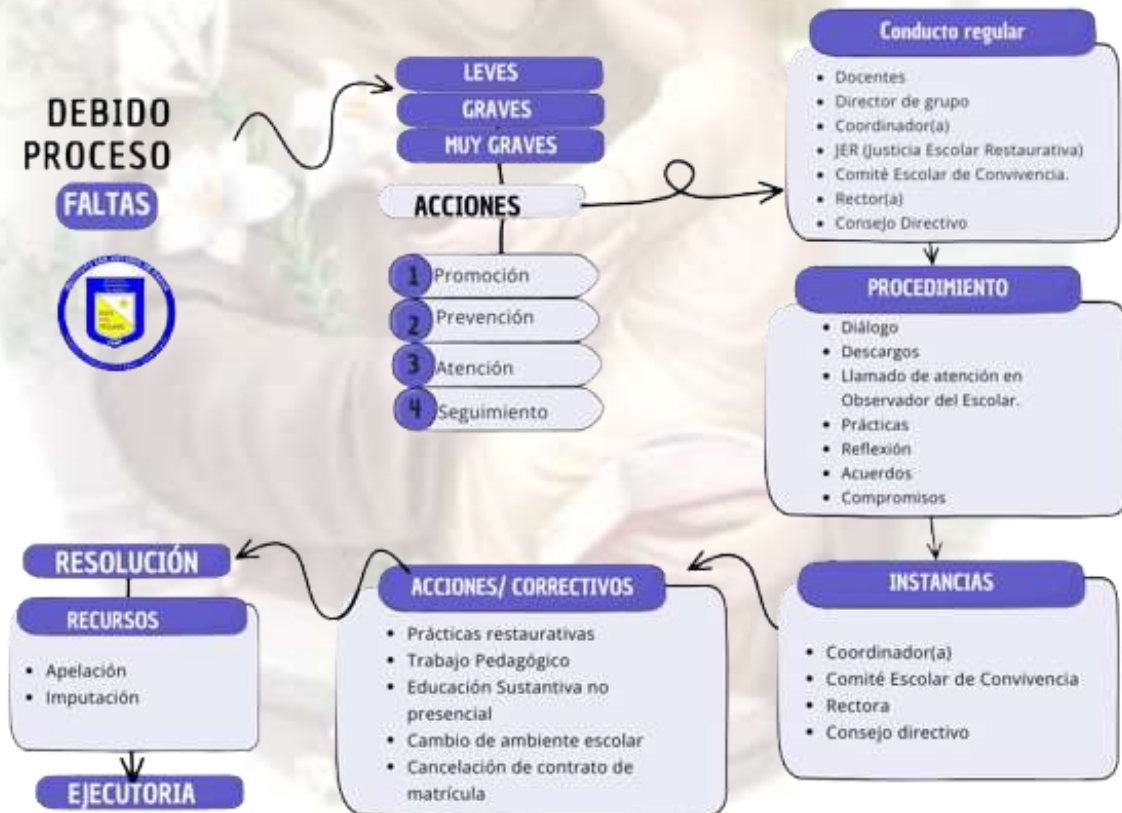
DEBIDO PROCESO

FALTAS

LEVES

GRAVES

MUY GRAVES

ACCIONES

1 Promoción

2 Prevención

3 Atención

4 Seguimiento

Conducto regular

- Docentes
- Director de grupo
- Coordinador(a)
- JER (Justicia Escolar Restaurativa)
- Comitè Escolar de Convivencia.
- Rector(a)
- Consejo Directivo

PROCEDIMIENTO

- Diálogo
- Descargos
- Llamado de atención en Observador del Escolar.
- Prácticas
- Reflexión
- Acuerdos
- Compromisos

INSTANCIAS

- Coordinador(a)
- Comité Escolar de Convivencia
- Rectora
- Consejo directivo

ACCIONES/ CORRECTIVOS

- Prácticas restaurativas
- Trabajo Pedagógico
- Educación Sustantiva no presencial
- Cambio de ambiente escolar
- Cancelación de contrato de matrícula

RESOLUCIÓN

RECURSOS

- Apelación
- Imputación

EJECUTORIA